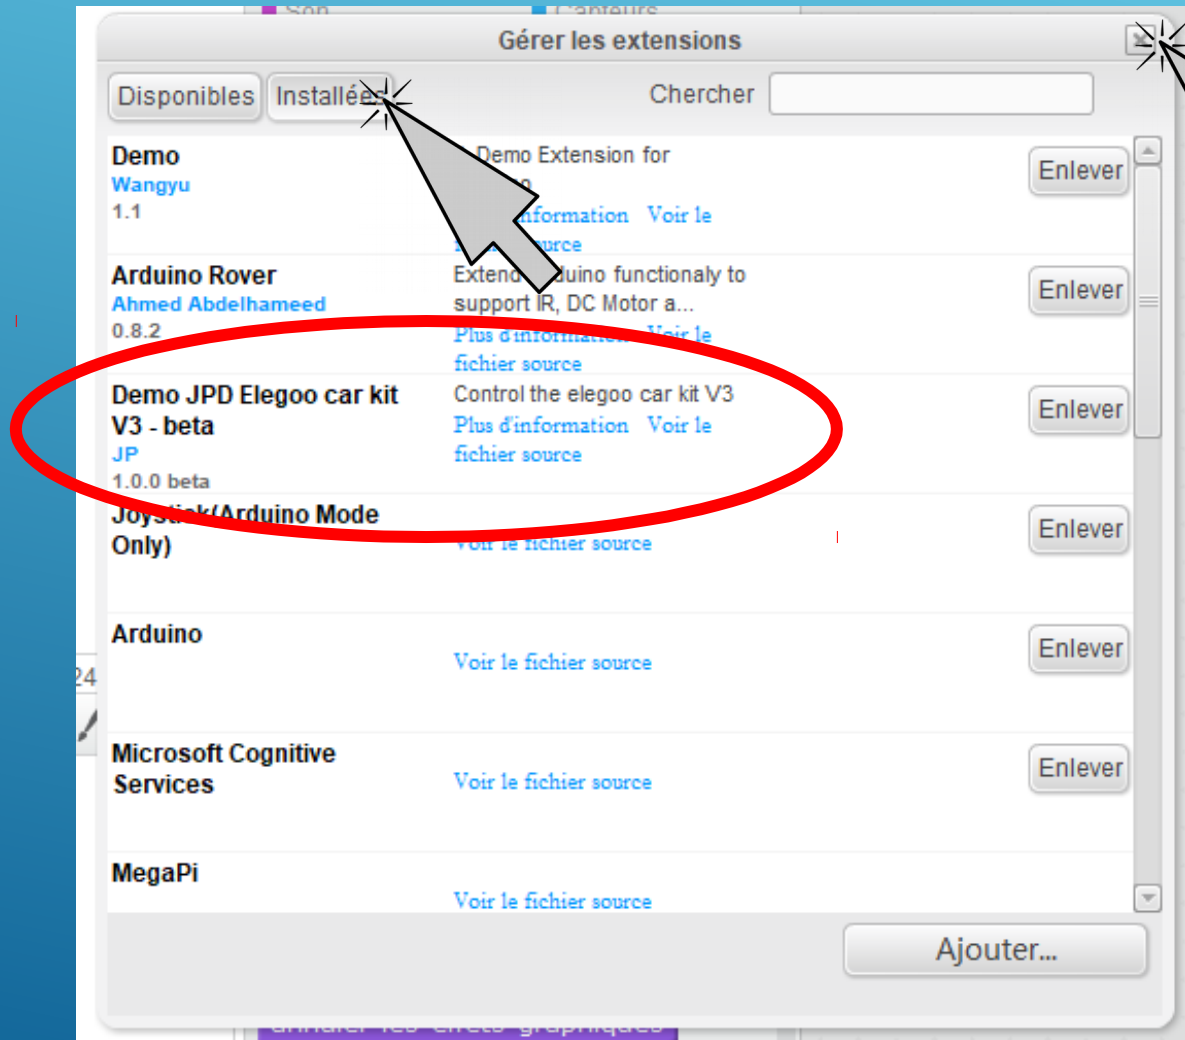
Son
Capteurs

Gérer les extensions

Disponibles Installées

Chercher

| | | |
|---|---|---|
| Demo<br>Wangyu<br>1.1 | Demo Extension for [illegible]<br>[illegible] information Voir le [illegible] source | Enlever |
| Arduino Rover<br>Ahmed Abdelhameed<br>0.8.2 | Extend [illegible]duino functionaly to support IR, DC Motor a...<br>Plus d'information Voir le fichier source | Enlever |
| Demo JPD Elegoo car kit V3 - beta<br>JP<br>1.0.0 beta | Control the elegoo car kit V3<br>Plus d'information Voir le fichier source | Enlever |
| Joystick(Arduino Mode Only) | Voir le fichier source | Enlever |
| Arduino | Voir le fichier source | Enlever |
| Microsoft Cognitive Services | Voir le fichier source | Enlever |
| MegaPi | Voir le fichier source | |

Ajouter...

24

annuler les effets graphiques